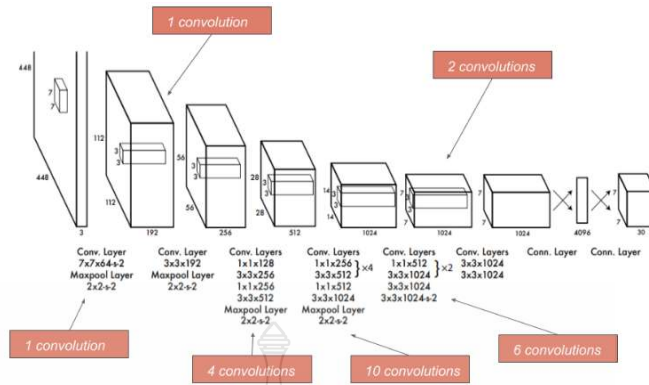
1 convolution

2 convolutions

448

7

7

448

3

112

3

3

112

192

56

3

3

56

256

28

3

3

28

512

14

3

3

14

1024

7

3

3

7

1024

7

7

1024

4096

30

Conv. Layer
7x7x64-s-2
Maxpool Layer
2x2-s-2

Conv. Layer
3x3x192
Maxpool Layer
2x2-s-2

Conv. Layers
1x1x128
3x3x256
1x1x256
3x3x512
Maxpool Layer
2x2-s-2

Conv. Layers
1x1x256
3x3x512 } ×4
1x1x512
3x3x1024
Maxpool Layer
2x2-s-2

Conv. Layers
1x1x512
3x3x1024 } ×2
3x3x1024
3x3x1024-s-2

Conv. Layers
3x3x1024
3x3x1024

Conn. Layer

Conn. Layer

1 convolution

4 convolutions

10 convolutions

6 convolutions